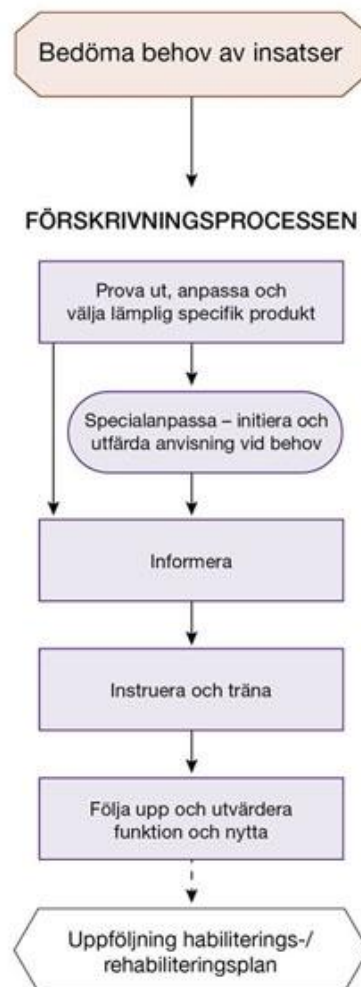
Bedöma behov av insatser

FÖRSKRIVNINGSPROCESSEN

Prova ut, anpassa och välja lämplig specifik produkt

Specialanpassa – initiera och utfärda anvisning vid behov

Informera

Instruera och träna

Följa upp och utvärdera funktion och nytta

Uppföljning habiliterings-/ rehabiliteringsplan